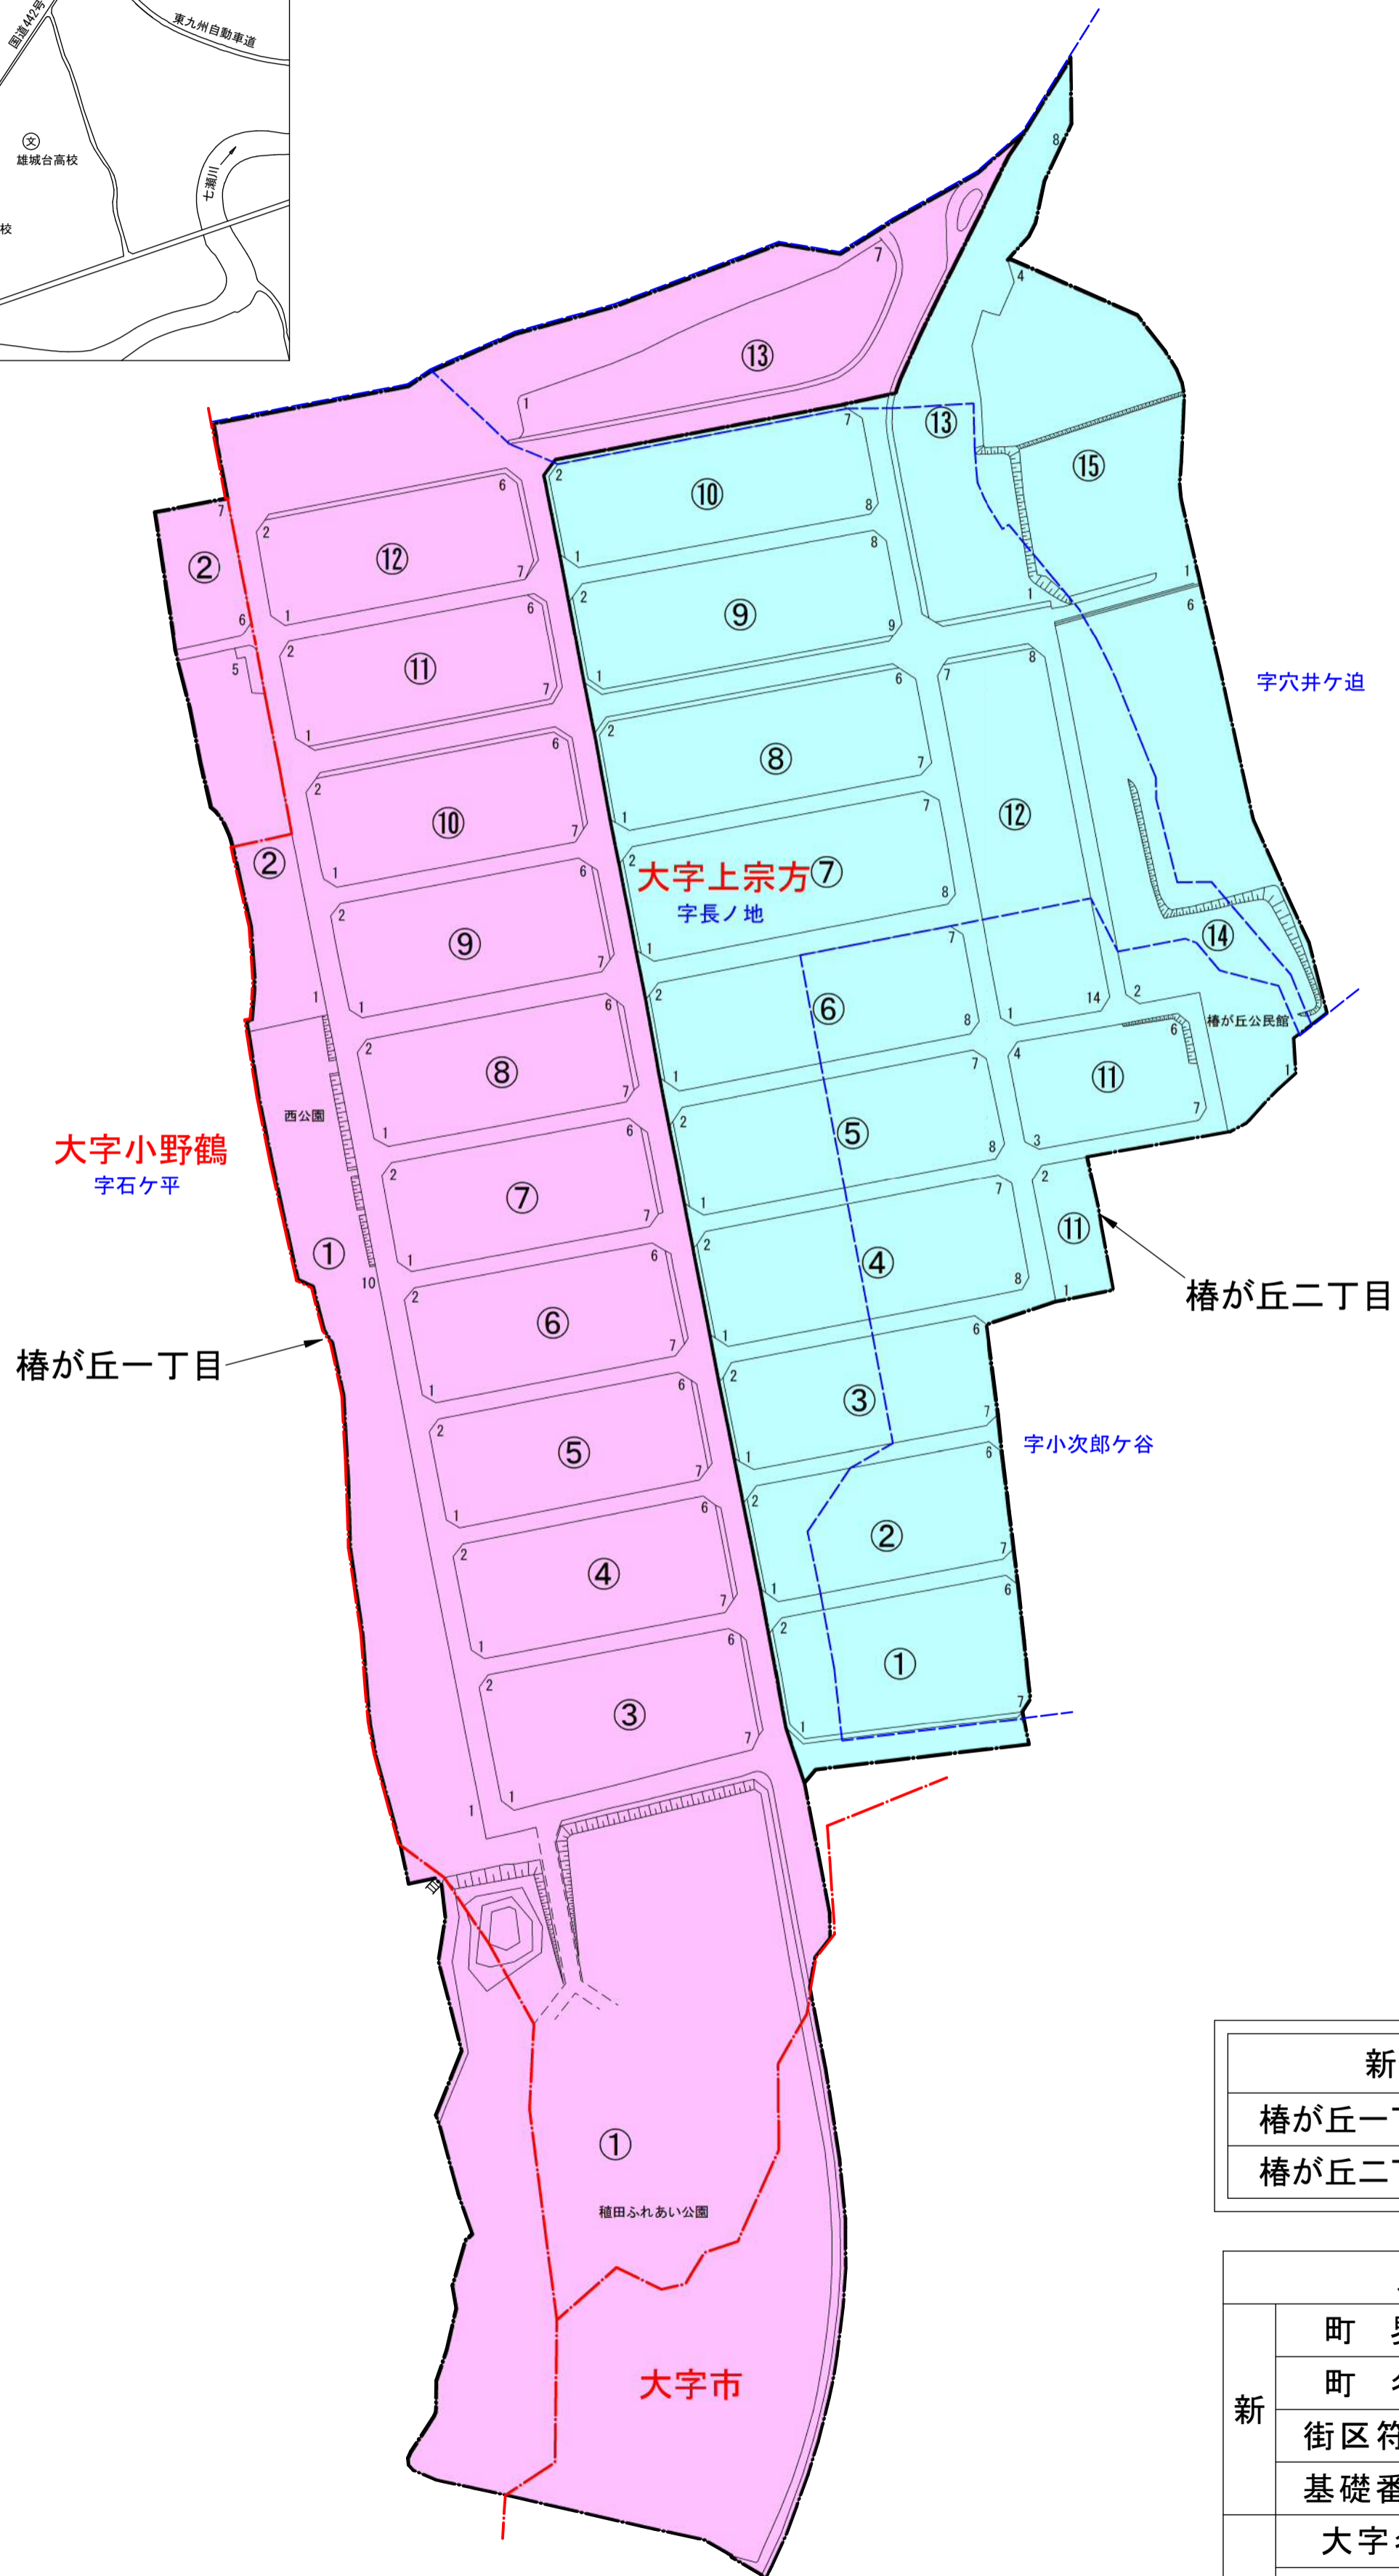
国道442号
東九州自動車道
雄城台高校
七瀬川
校

⑬ 7 1
⑬ ⑮
⑩ 7 8 2 1
⑫ 6 7 2 1
② 7 6 5
⑨ 8 9 2 1
⑪ 6 7 2 1
字穴井ケ迫
⑧ 6 7 2 1
⑩ 6 7 2 1
⑫ 7 8
② 
大字上宗方⑦
字長ノ地
⑨ 6 7 2 1
⑭
⑥ 7 8 2 1
14 2
椿が丘公民館
⑧ 6 7 2 1
⑪ 6 4 7 3 1
⑤ 7 8 2 1
西公園
大字小野鶴
字石ケ平
⑦ 6 7 2 1
⑪ 2 1
④ 7 8 2 1
椿が丘二丁目
① 10
⑥ 6 7 2 1
椿が丘一丁目
③ 6 7 2 1
字小次郎ケ谷
⑤ 6 7 2 1
② 6 7 2 1
④ 6 7 2 1
① 6 7 2 1
③ 6 7 2 1
1 1
①
稙田ふれあい公園
大字市

| 新 |
|---|
| 椿が丘一 |
| 椿が丘二 |

| | |
|---|---|
| 新 | 町 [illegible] |
| | 町 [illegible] |
| | 街区符 |
| | 基礎番 |
| | 大字 |